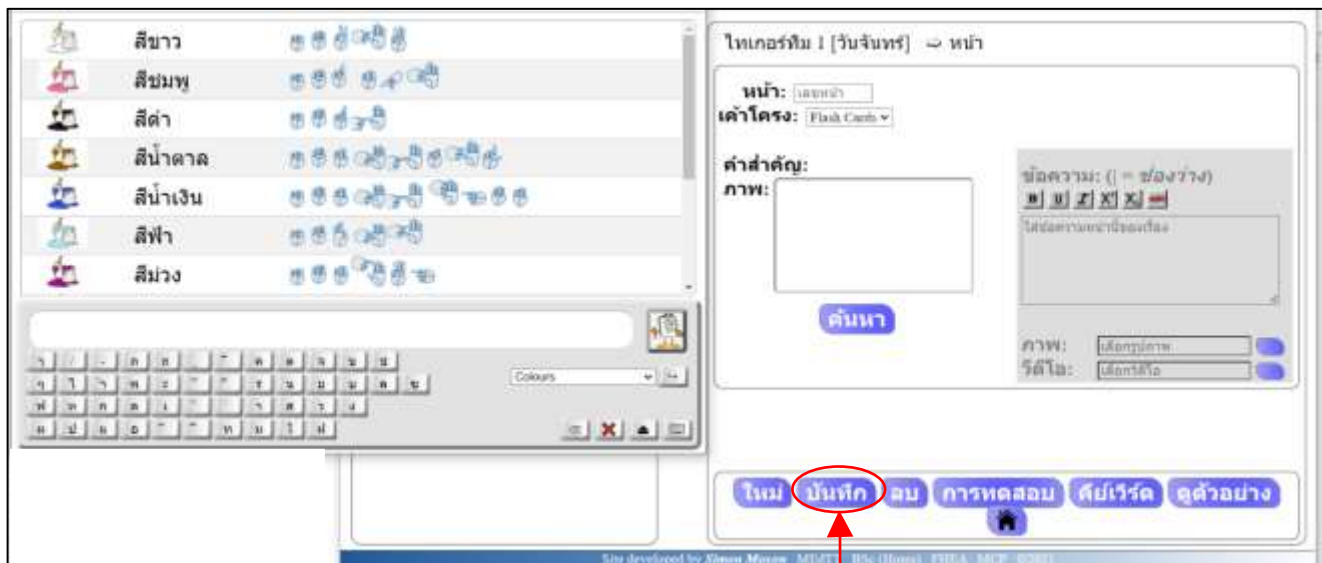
สีขาว
สีชมพู
สีดำ
สีน้ำตาล
สีน้ำเงิน
สีฟ้า
สีม่วง

Colours

ไทเกอร์ทีม 1 [วันจันทร์] ⇒ หน้า

หน้า: เลขหน้า
เค้าโครง: Flash Cards

คำสำคัญ:
ภาพ:

ข้อความ: (| = ช่องว่าง)
ใส่ข้อความหน้านี้ของเรื่อง

ค้นหา

ภาพ: เลือกรูปภาพ
วีดีโอ: เลือกวีดีโอ

ใหม่ บันทึก ลบ การทดสอบ คีย์เวิร์ด ดูตัวอย่าง

Site developed by Simon Moore MD(T) BSc (Hons) FHEA MCP ©2017